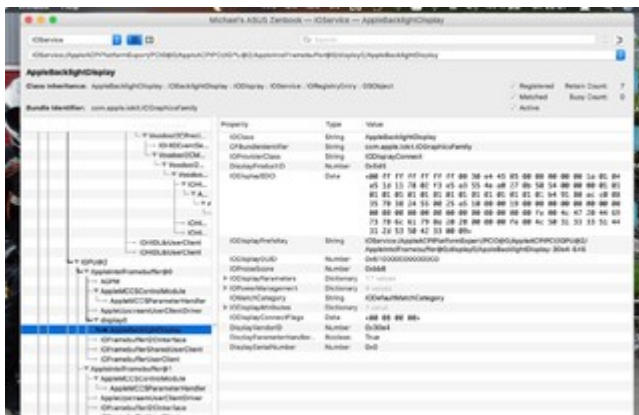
Michael's ASUS Zenbook — IOService — AppleBacklightDisplay

IOService

IOService:/AppleACPIPlatformExpert/PCI0@0/AppleACPIPCI/IGPU@2/AppleIntelFramebuffer@0/display0/AppleBacklightDisplay

AppleBacklightDisplay

Class Inheritance: AppleBacklightDisplay : IOBacklightDisplay : IODisplay : IOService : IORegistryEntry : OSObject

Bundle Identifier: com.apple.iokit.IOGraphicsFamily

Registered
Matched
Active

Retain Count: 7
Busy Count: 0

| Property | Type | Value |
|---|---|---|
| IOClass | String | AppleBacklightDisplay |
| CFBundleIdentifier | String | com.apple.iokit.IOGraphicsFamily |
| IOProviderClass | String | IODisplayConnect |
| DisplayProductID | Number | 0x5b4 |
| IODisplayEDID | Data | <00 ff ff ff ff ff ff 00 30 e4 45 05 00 00 00 00 00 1a 01 04 a5 1e 11 78 02 f3 a5 a0 55 4a a0 27 0b 50 54 00 00 00 01 01 01 01 01 01 01 01 01 01 01 01 01 01 01 01 b4 91 80 a0 c0 08 35 70 30 20 55 00 2e a5 10 00 00 19 00 00 00 00 00 00 00 00 00 00 00 00 00 00 00 00 00 00 00 00 00 00 00 fe 00 4c 47 20 44 69 73 70 6c 61 79 0a 20 20 00 00 00 fe 00 4c 50 31 33 33 51 44 31 2d 53 50 42 33 00 09> |
| IODisplayPrefsKey | String | IOService:/AppleACPIPlatformExpert/PCI0@0/AppleACPIPCI/IGPU@2/AppleIntelFramebuffer@0/display0/AppleBacklightDisplay-30e4-5b4 |
| IODisplayGUID | Number | 0x610000000000000 |
| IOProbeScore | Number | 0x0bb8 |
| IODisplayParameters | Dictionary | 17 values |
| IOPowerManagement | Dictionary | 4 values |
| IOMatchCategory | String | IODefaultMatchCategory |
| IODisplayAttributes | Dictionary | 3 values |
| IODisplayConnectFlags | Data | <00 08 00 00> |
| DisplayVendorID | Number | 0x30e4 |
| DisplayParameterHandler | Boolean | True |
| DisplaySerialNumber | Number | 0x0 |

VoodooI2CPrec...
IOHIDEventSe...
VoodooI2CM...
VoodooI2...
Voodoo...
IOHI...
IOHI...
IOHI...
IOHI...
IOHIDLibUserClient
IOHIDLibUserClient
IGPU@2
AppleIntelFramebuffer@0
AGPM
AppleMCCSControlModule
AppleMCCSParameterHandler
AppleUpstreamUserClientDriver
display0
AppleBacklightDisplay
IOFramebufferI2CInterface
IOFramebufferSharedUserClient
IOFramebufferUserClient
AppleIntelFramebuffer@1
AppleMCCSControlModule
AppleMCCSParameterHandler
AppleUpstreamUserClientDriver
IOFramebufferI2CInterface